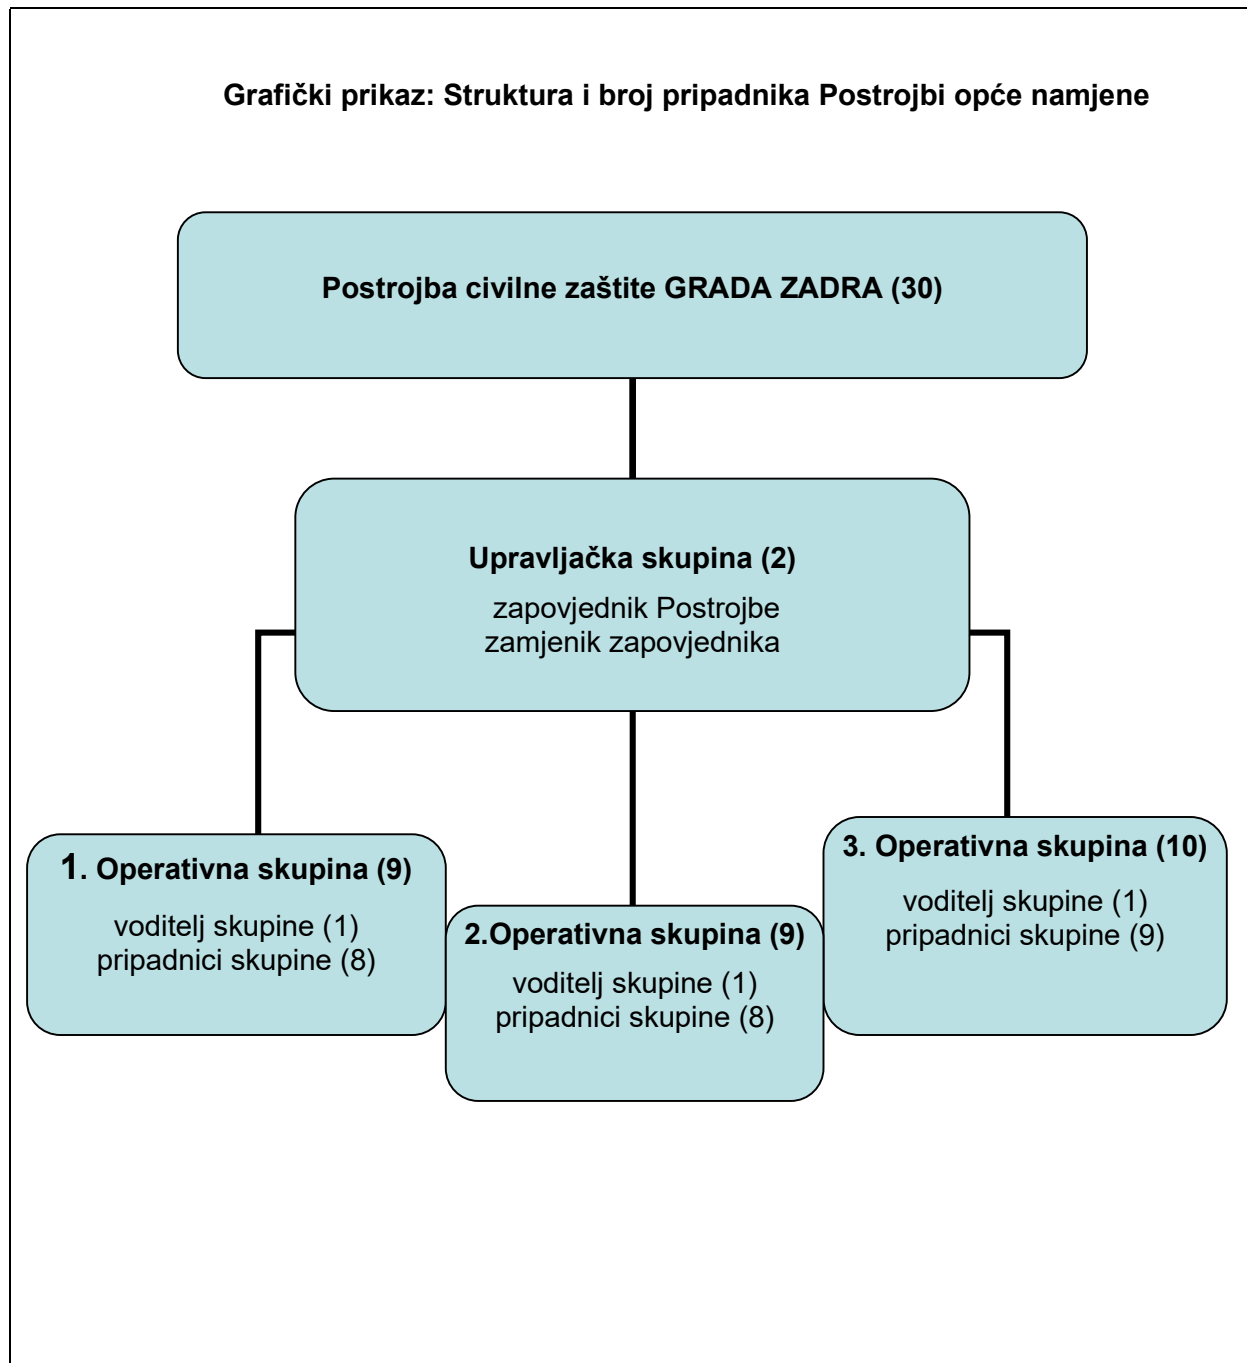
Grafički prikaz: Struktura i broj pripadnika Postrojbi opće namjene

Postrojba civilne zaštite GRADA ZADRA (30)

Upravljačka skupina (2)
zapovjednik Postrojbe
zamjenik zapovjednika

1. Operativna skupina (9)
voditelj skupine (1)
pripadnici skupine (8)

2.Operativna skupina (9)
voditelj skupine (1)
pripadnici skupine (8)

3. Operativna skupina (10)
voditelj skupine (1)
pripadnici skupine (9)